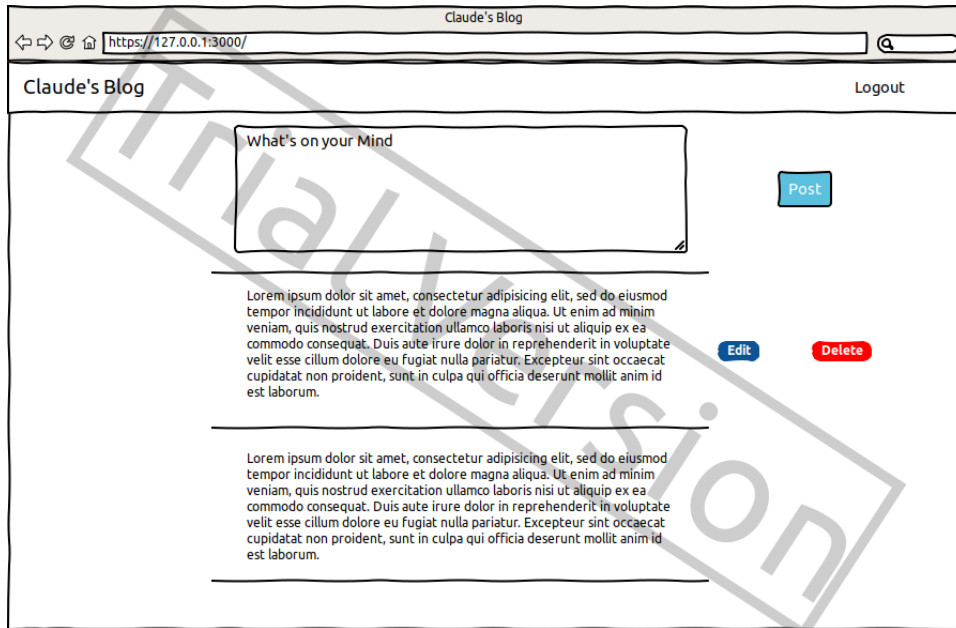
Claude's Blog

https://127.0.0.1:3000/

Claude's Blog

Logout

What's on your Mind

Post

Lorem ipsum dolor sit amet, consectetur adipisicing elit, sed do eiusmod tempor incididunt ut labore et dolore magna aliqua. Ut enim ad minim veniam, quis nostrud exercitation ullamco laboris nisi ut aliquip ex ea commodo consequat. Duis aute irure dolor in reprehenderit in voluptate velit esse cillum dolore eu fugiat nulla pariatur. Excepteur sint occaecat cupidatat non proident, sunt in culpa qui officia deserunt mollit anim id est laborum.

Edit

Delete

Lorem ipsum dolor sit amet, consectetur adipisicing elit, sed do eiusmod tempor incididunt ut labore et dolore magna aliqua. Ut enim ad minim veniam, quis nostrud exercitation ullamco laboris nisi ut aliquip ex ea commodo consequat. Duis aute irure dolor in reprehenderit in voluptate velit esse cillum dolore eu fugiat nulla pariatur. Excepteur sint occaecat cupidatat non proident, sunt in culpa qui officia deserunt mollit anim id est laborum.

Trial Version